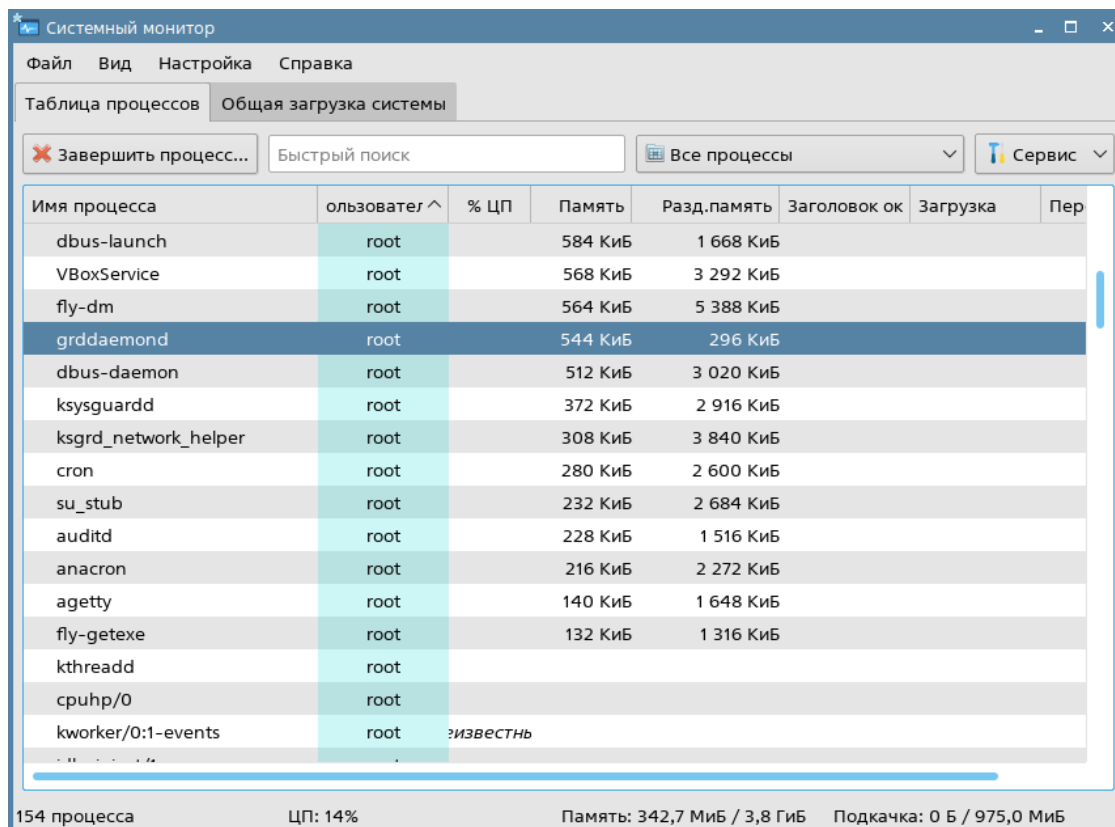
Системный монитор

Файл Вид Настройка Справка

Таблица процессов | Общая загрузка системы

Завершить процесс... | Быстрый поиск | Все процессы | Сервис

| Имя процесса | ользовател | % ЦП | Память | Разд.память | Заголовок ок | Загрузка | Пер |
|---|---|---|---|---|---|---|---|
| dbus-launch | root | | 584 КиБ | 1 668 КиБ | | | |
| VBoxService | root | | 568 КиБ | 3 292 КиБ | | | |
| fly-dm | root | | 564 КиБ | 5 388 КиБ | | | |
| grddaemond | root | | 544 КиБ | 296 КиБ | | | |
| dbus-daemon | root | | 512 КиБ | 3 020 КиБ | | | |
| ksysguardd | root | | 372 КиБ | 2 916 КиБ | | | |
| ksgrd_network_helper | root | | 308 КиБ | 3 840 КиБ | | | |
| cron | root | | 280 КиБ | 2 600 КиБ | | | |
| su_stub | root | | 232 КиБ | 2 684 КиБ | | | |
| auditd | root | | 228 КиБ | 1 516 КиБ | | | |
| anacron | root | | 216 КиБ | 2 272 КиБ | | | |
| agetty | root | | 140 КиБ | 1 648 КиБ | | | |
| fly-getexe | root | | 132 КиБ | 1 316 КиБ | | | |
| kthreadd | root | | | | | | |
| cpuhp/0 | root | | | | | | |
| kworker/0:1-events | root | эизвестнь | | | | | |
| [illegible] | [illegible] | | | | | | |

154 процесса ЦП: 14% Память: 342,7 МиБ / 3,8 ГиБ Подкачка: 0 Б / 975,0 МиБ